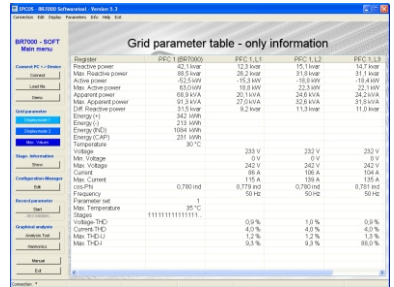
EPCOS - BR7000 Softwaretool - Version 3.3
Connection Edit Display Parameters Info Help Exit

BR7000 - SOFT
Main menu

Connect PC <-> Device
Connect
Load file
Demo

Grid parameter
Display table 1
Display table 2
Max. Values

Stage- information
Show

Configuration-Manager
Edit

Record parameter
Start

Graphical analysis
Analysis Tool
Harmonics

Manual
Exit

Grid parameter table - only information

| Register | PFC 1 (BR7000) | PFC 1, L1 | PFC 1, L2 | PFC 1, L3 |
|---|---|---|---|---|
| Reactive power | 42,1 kvar | 12,3 kvar | 15,1 kvar | 14,7 kvar |
| Max. Reactive power | 88,5 kvar | 28,2 kvar | 31,8 kvar | 31,1 kvar |
| Active power | -52,5 kW | -15,3 kW | -18,8 kW | -18,4 kW |
| Max. Active power | 63,0 kW | 18,8 kW | 22,3 kW | 22,1 kW |
| Apparent power | 68,9 kVA | 20,1 kVA | 24,6 kVA | 24,2 kVA |
| Max. Apparent power | 91,5 kVA | 27,0 kVA | 32,6 kVA | 31,8 kVA |
| Diff. Reactive power | 31,5 kvar | 9,2 kvar | 11,3 kvar | 11,0 kvar |
| Energy (+) | 342 kWh | | | |
| Energy (-) | 213 kWh | | | |
| Energy (IND) | 1084 kWh | | | |
| Energy (CAP) | 281 kWh | | | |
| Temperature | 30 °C | | | |
| Voltage | | 233 V | 232 V | 232 V |
| Min. Voltage | | 0 V | 0 V | 0 V |
| Max. Voltage | | 242 V | 242 V | 242 V |
| Current | | 86 A | 106 A | 104 A |
| Max. Current | | 115 A | 139 A | 135 A |
| cos-PN | 0,780 ind | 0,779 ind | 0,780 ind | 0,781 ind |
| Frequency | | 50 Hz | 50 Hz | 50 Hz |
| Parameter set | 1 | | | |
| Max. Temperature | 35 °C | | | |
| Stages | 1111111111111 | | | |
| Voltage-THD | | 0,9 % | 1,0 % | 0,9 % |
| Current-THD | | 4,0 % | 4,0 % | 4,0 % |
| Max. THD-U | | 1,2 % | 1,2 % | 1,3 % |
| Max. THD-I | | 9,3 % | 9,3 % | 88,0 % |

Connection